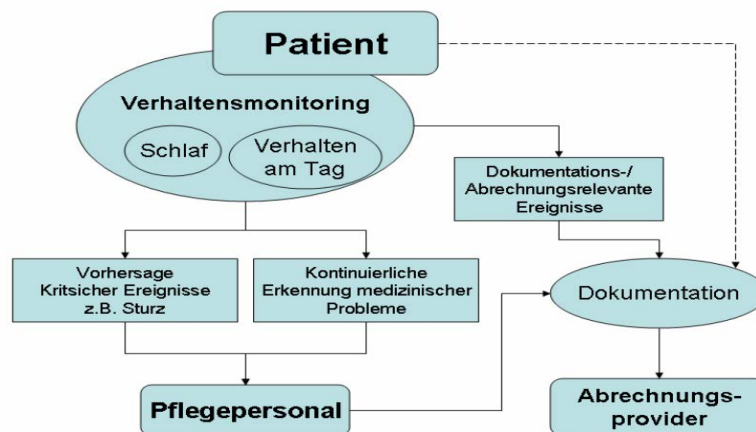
Patient

Verhaltensmonitoring

Schlaf

Verhalten am Tag

Dokumentations-/ Abrechnungsrelevante Ereignisse

Vorhersage Kritischer Ereignisse z.B. Sturz

Kontinuierliche Erkennung medizinischer Probleme

Dokumentation

Pflegepersonal

Abrechnungs-provider